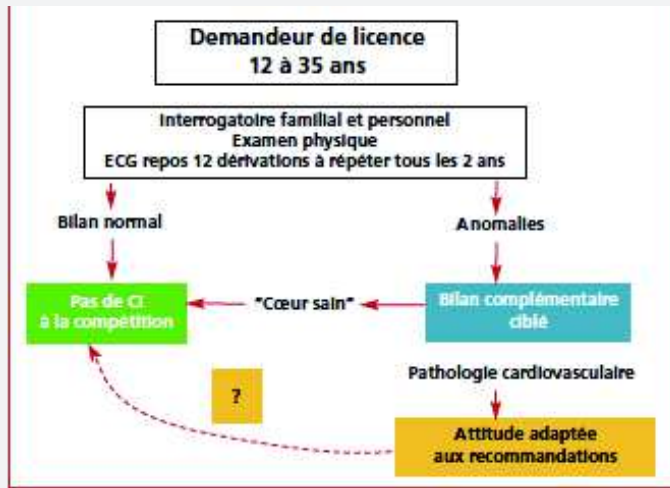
Demandeur de licence
12 à 35 ans

Interrogatoire familial et personnel
Examen physique
ECG repos 12 dérivations à répéter tous les 2 ans

Bilan normal

Anomalies

Pas de CI
à la compétition

"Cœur sain"

Bilan complémentaire
ciblé

Pathologie cardiovasculaire

?

Attitude adaptée
aux recommandations